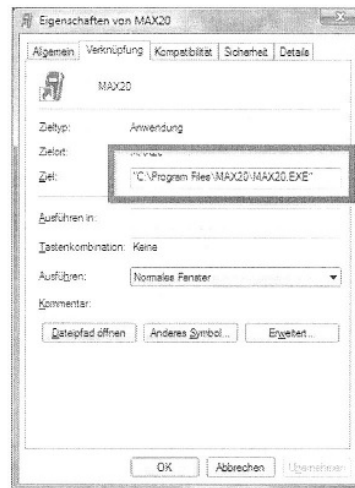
Eigenschaften von MAX20

Allgemein | Verknüpfung | Kompatibilität | Sicherheit | Details

MAX20

Zieltyp: Anwendung

Zielort: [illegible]

Ziel: "C:\Program Files\MAX20\MAX20.EXE"

Ausführen in:

Tastenkombination: Keine

Ausführen: Normales Fenster

Kommentar:

Dateipfad öffnen | Anderes Symbol... | Erweitert...

OK | Abbrechen | Übernehmen